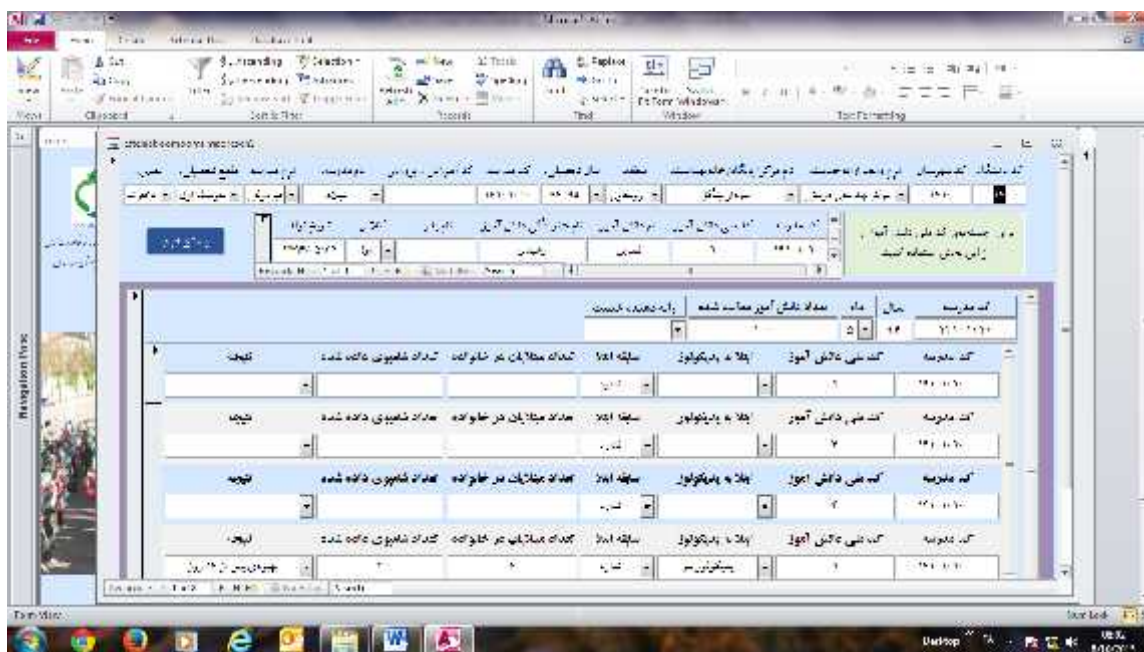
Microsoft Access

File Home Create External Data Database Tools

View Paste Cut Copy Format Painter Filter Ascending Descending Selection Advanced Toggle Filter Refresh All New Save Delete Totals Spelling More Find Replace Go To Select Size to Fit Form Switch Windows

Views Clipboard Sort & Filter Records Find Window Text Formatting

Navigation Pane

نمایش

کد دانشگاه کد شهرستان

کد مدرسه

تعداد دانش آموز معاینه شده

ماه

سال

نتیجه

تعداد شاهدی داده شده

تعداد مبتلایان در خانواده

سابقه ابتلا

ابتلا به پدیکولوز

کد ملی دانش آموز

کد مدرسه

پدیکولوزیس

Record: 1 of 2 No Filter Search

Form View

Num Lock

Desktop